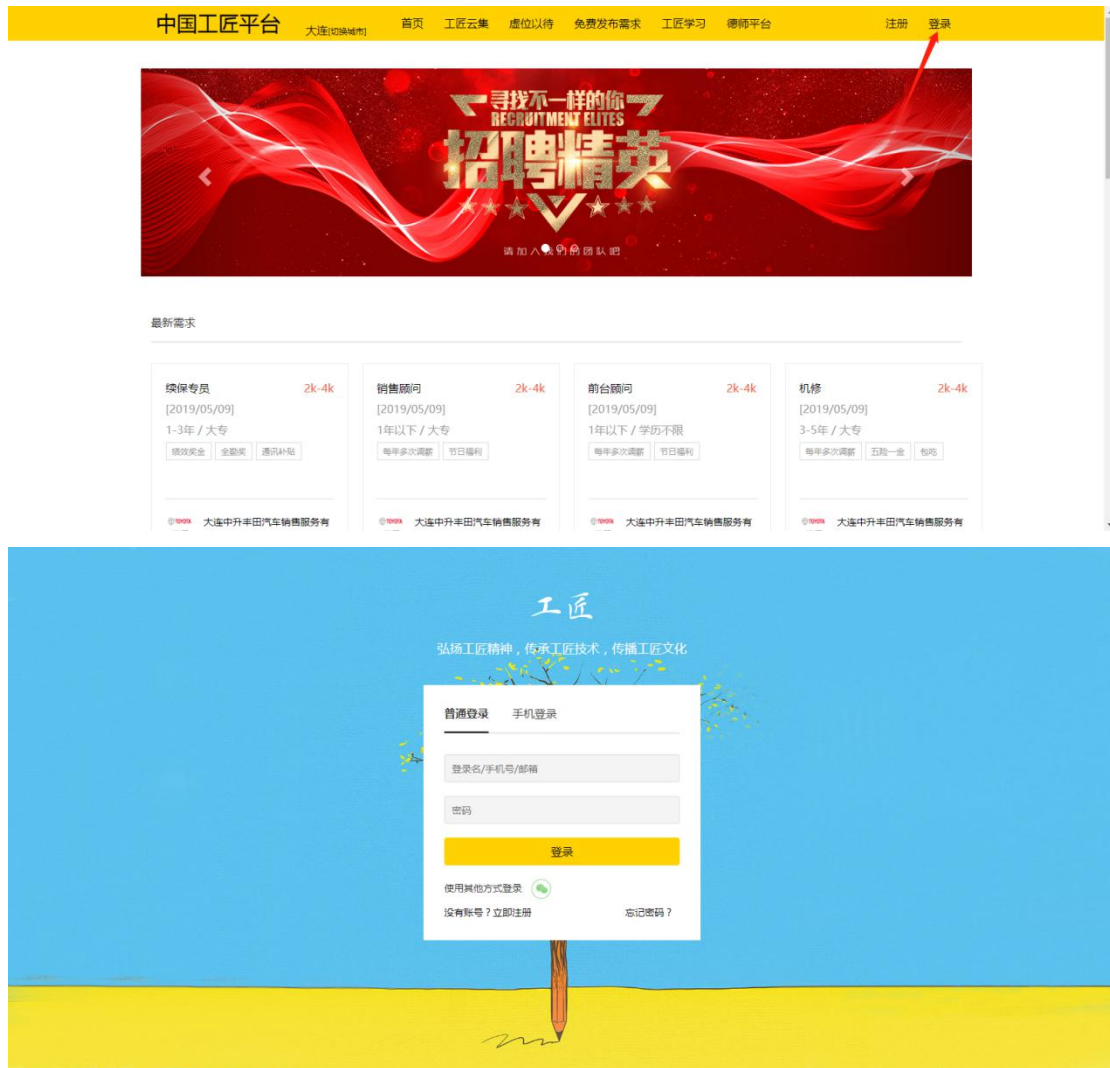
中国工匠平台 大连[切换城市] 首页 工匠云集 虚位以待 免费发布需求 工匠学习 德师平台 注册 登录

寻找不一样的你
RECRUITMENT ELITES
招聘精英
请加入我们的团队吧

最新需求

| 续保专员 2k-4k | 销售顾问 2k-4k | 前台顾问 2k-4k | 机修 2k-4k |
|---|---|---|---|
| [2019/05/09] | [2019/05/09] | [2019/05/09] | [2019/05/09] |
| 1-3年 / 大专 | 1年以下 / 大专 | 1年以下 / 学历不限 | 3-5年 / 大专 |
| 绩效奖金 全勤奖 通讯补贴 | 每年多次调薪 节日福利 | 每年多次调薪 节日福利 | 每年多次调薪 五险一金 包吃 |
| TOYOTA 大连中升丰田汽车销售服务有 | TOYOTA 大连中升丰田汽车销售服务有 | TOYOTA 大连中升丰田汽车销售服务有 | TOYOTA 大连中升丰田汽车销售服务有 |

工匠
弘扬工匠精神，传承工匠技术，传播工匠文化

普通登录 手机登录
登录名/手机号/邮箱
密码
登录
使用其他方式登录
没有账号？立即注册 忘记密码？